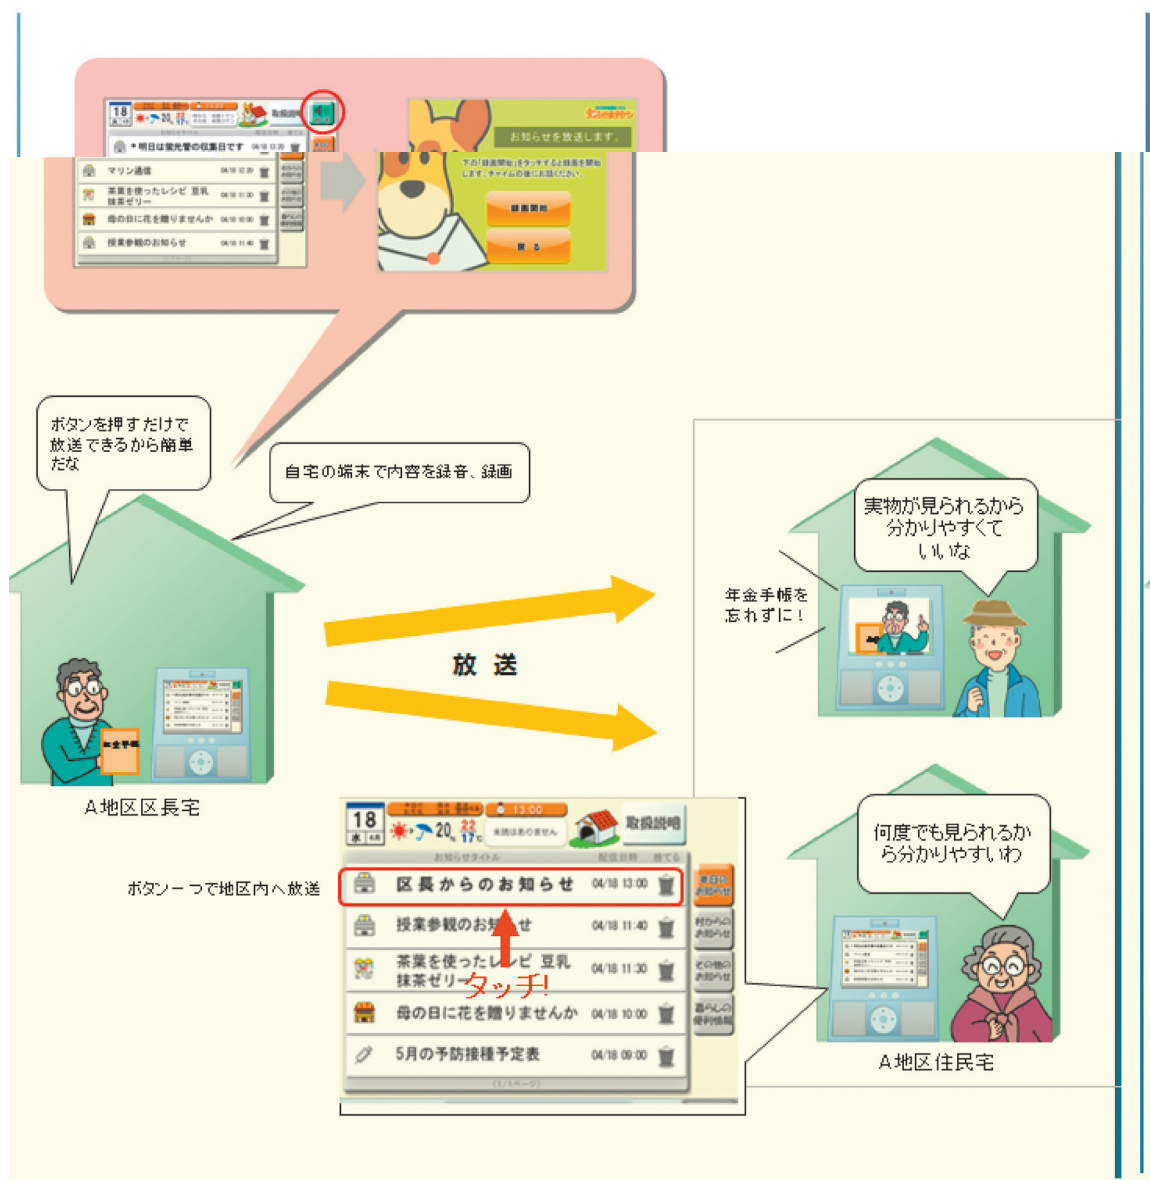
18
取扱説明
＊明日は資源ゴミの収集日です 04/18 13:30
マリン通信 04/18 12:20
茶葉を使ったレシピ 豆乳抹茶ゼリー 04/18 11:30
母の日に花を贈りませんか 04/18 10:00
授業参観のお知らせ 04/18 11:40

お知らせを放送します。
下の「録画開始」をタッチすると録画を開始します。チャイムの後にお話ください。
録画開始
戻る

ボタンを押すだけで放送できるから簡単だな

自宅の端末で内容を録音、録画

実物が見られるから分かりやすくていいな

年金手帳を忘れずに！

放送

A地区区長宅

何度でも見られるから分かりやすいわ

ボタン一つで地区内へ放送

18
水 4月
20 22 17℃
13:00
未読はありません
取扱説明
お知らせタイトル 配信日時 捨てる
区長からのお知らせ 04/18 13:00
授業参観のお知らせ 04/18 11:40
茶葉を使ったレシピ 豆乳抹茶ゼリー 04/18 11:30
母の日に花を贈りませんか 04/18 10:00
5月の予防接種予定表 04/18 09:00
(1/1ページ)
本日のお知らせ
村からのお知らせ
その他のお知らせ
暮らしの便利情報
タッチ!

A地区住民宅